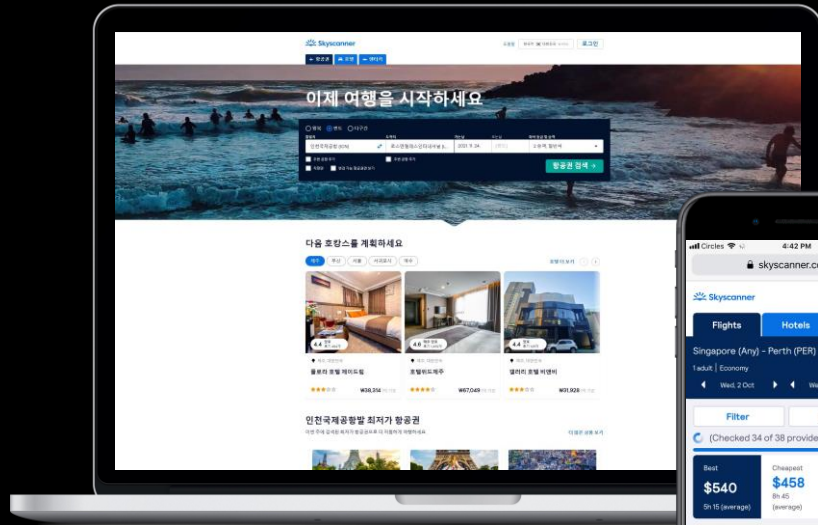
Skyscanner

로그인

항공권 호텔 렌터카

이제 여행을 시작하세요

왕복 편도 다구간

인천국제공항(ICN)

로스앤젤레스인터내셔널 (LAX)

2021. 9. 24

성인 1명, 일반석

항공권 검색 →

다음 호캉스를 계획하세요

제주 부산 서울 서귀포시 여수

4.4

롯데시티호텔 제주

4.6

호텔 위드제주

4.4

엘리시아 호텔 제주

₩38,314

₩67,049

₩91,928

인천국제공항발 최저가 항공권

Circles

4:42 PM

skyscanner.com

Skyscanner

Flights

Hotels

Singapore (Any) - Perth (PER)

1 adult | Economy

Wed, 2 Oct

Filter

(Checked 34 of 38 provide

Best

$540

5h 15 (average)

Cheapest

$458

8h 45

(average)